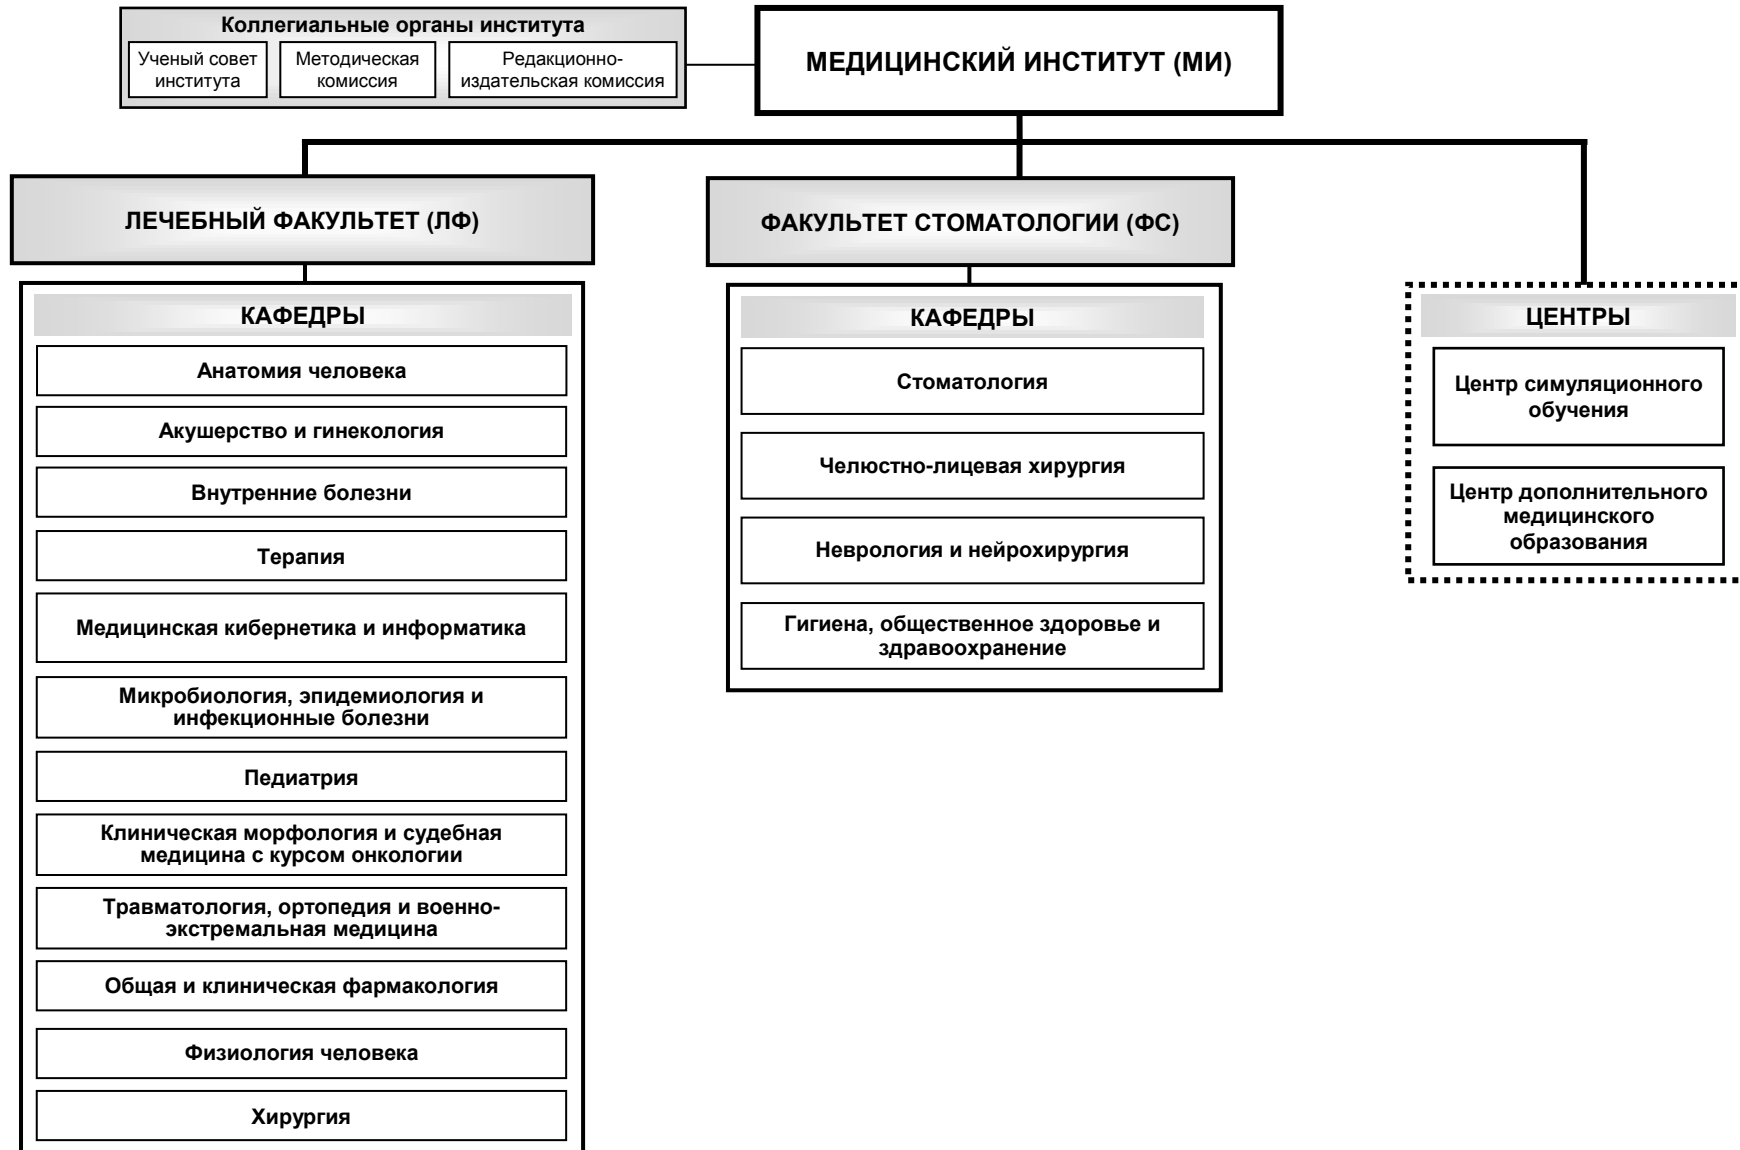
Коллегиальные органы института

Ученый совет института

Методическая комиссия

Редакционно-издательская комиссия

МЕДИЦИНСКИЙ ИНСТИТУТ (МИ)

ЛЕЧЕБНЫЙ ФАКУЛЬТЕТ (ЛФ)

КАФЕДРЫ

Анатомия человека

Акушерство и гинекология

Внутренние болезни

Терапия

Медицинская кибернетика и информатика

Микробиология, эпидемиология и инфекционные болезни

Педиатрия

Клиническая морфология и судебная медицина с курсом онкологии

Травматология, ортопедия и военно-экстремальная медицина

Общая и клиническая фармакология

Физиология человека

Хирургия

ФАКУЛЬТЕТ СТОМАТОЛОГИИ (ФС)

КАФЕДРЫ

Стоматология

Челюстно-лицевая хирургия

Неврология и нейрохирургия

Гигиена, общественное здоровье и здравоохранение

ЦЕНТРЫ

Центр симуляционного обучения

Центр дополнительного медицинского образования